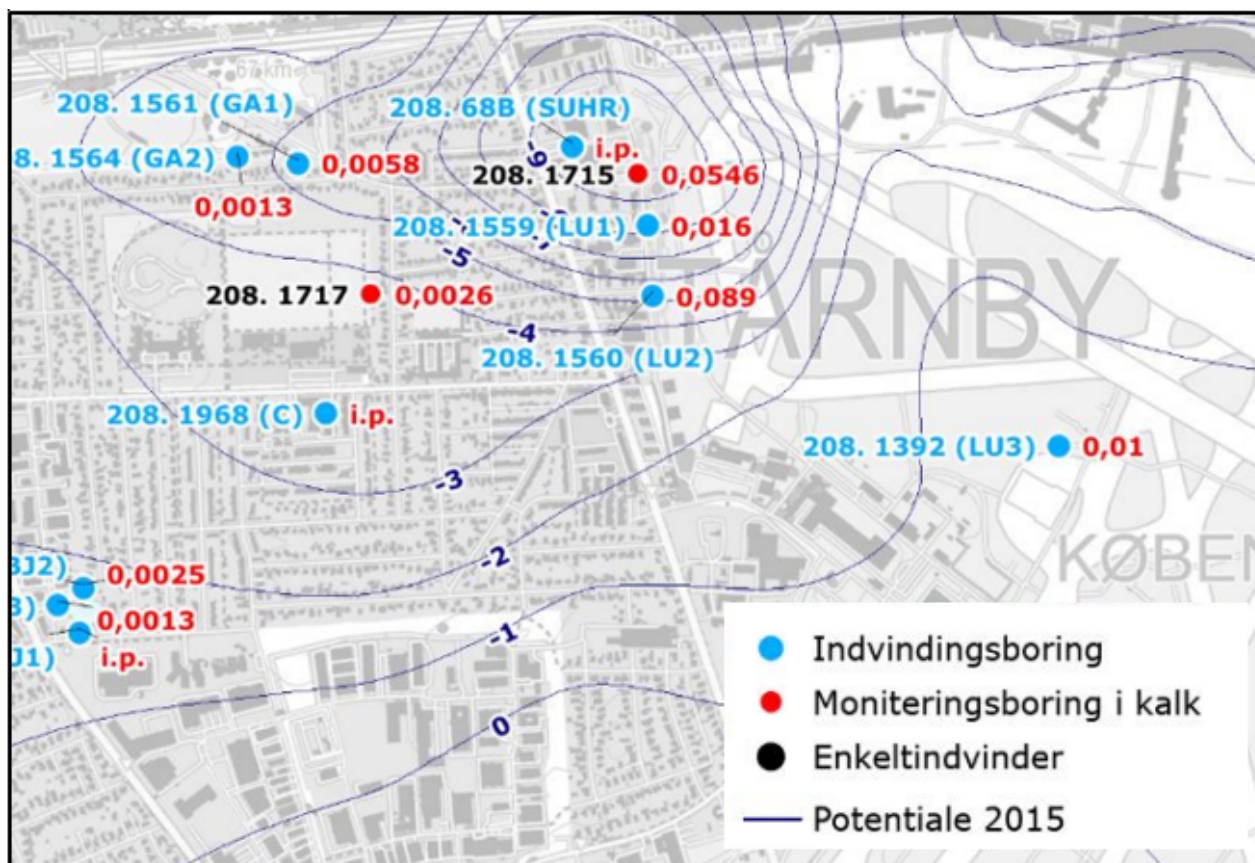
67 km
208. 1561 (GA1)
208. 68B (SUHR)
8. 1564 (GA2)
0,0058
i.p.
-6
208. 1715
0,0546
0,0013
208. 1559 (LU1)
0,016
-5
TÅRNBY
208. 1717
0,0026
0,089
-4
208. 1560 (LU2)
208. 1968 (C)
i.p.
208. 1392 (LU3)
0,01
-3
-2
KØBEN
BJ2)
0,0025
B)
0,0013
J1)
i.p.
-1
0

Indvindingsboring
Moniteringsboring i kalk
Enkeltindvinder
Potentiale 2015